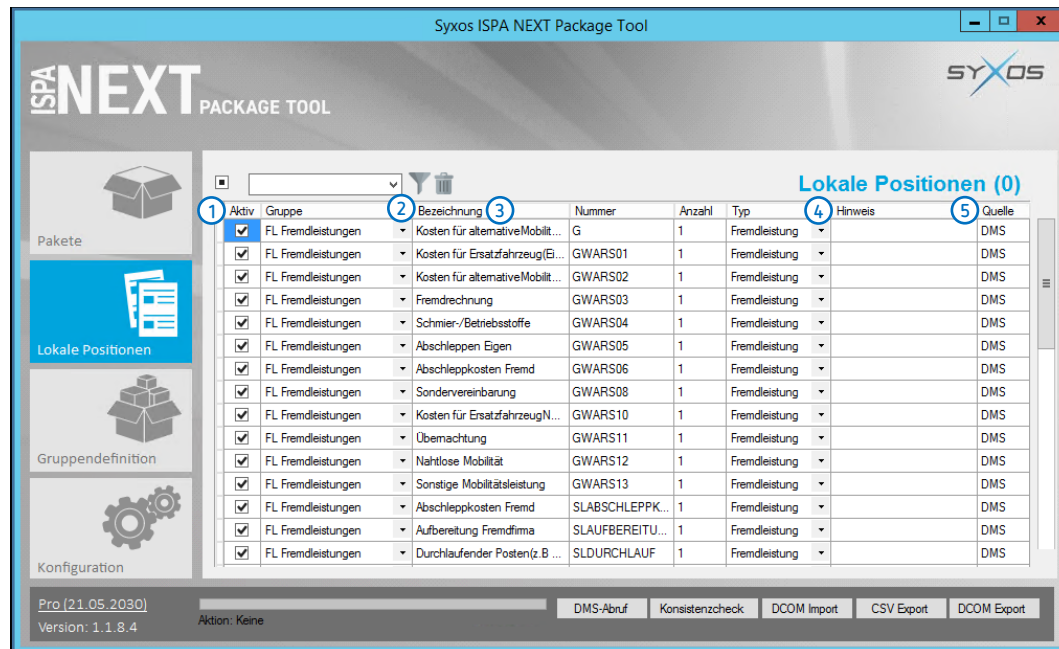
Syxos ISPA NEXT Package Tool

ISPA NEXT PACKAGE TOOL

SYXOS

Pakete

Lokale Positionen

Gruppendefinition

Konfiguration

Lokale Positionen (0)

| Aktiv | Gruppe | Bezeichnung | Nummer | Anzahl | Typ | Hinweis | Quelle |
|---|---|---|---|---|---|---|---|
| ✔ | FL Fremdleistungen | Kosten für alternativeMobilit... | G | 1 | Fremdleistung | | DMS |
| ✔ | FL Fremdleistungen | Kosten für Ersatzfahrzeug(Ei... | GWARS01 | 1 | Fremdleistung | | DMS |
| ✔ | FL Fremdleistungen | Kosten für alternativeMobilit... | GWARS02 | 1 | Fremdleistung | | DMS |
| ✔ | FL Fremdleistungen | Fremdrechnung | GWARS03 | 1 | Fremdleistung | | DMS |
| ✔ | FL Fremdleistungen | Schmier-/Betriebsstoffe | GWARS04 | 1 | Fremdleistung | | DMS |
| ✔ | FL Fremdleistungen | Abschleppen Eigen | GWARS05 | 1 | Fremdleistung | | DMS |
| ✔ | FL Fremdleistungen | Abschleppkosten Fremd | GWARS06 | 1 | Fremdleistung | | DMS |
| ✔ | FL Fremdleistungen | Sondervereinbarung | GWARS08 | 1 | Fremdleistung | | DMS |
| ✔ | FL Fremdleistungen | Kosten für ErsatzfahrzeugN... | GWARS10 | 1 | Fremdleistung | | DMS |
| ✔ | FL Fremdleistungen | Übernachtung | GWARS11 | 1 | Fremdleistung | | DMS |
| ✔ | FL Fremdleistungen | Nahtlose Mobilität | GWARS12 | 1 | Fremdleistung | | DMS |
| ✔ | FL Fremdleistungen | Sonstige Mobilitätsleistung | GWARS13 | 1 | Fremdleistung | | DMS |
| ✔ | FL Fremdleistungen | Abschleppkosten Fremd | SLABSCHLEPPK... | 1 | Fremdleistung | | DMS |
| ✔ | FL Fremdleistungen | Aufbereitung Fremdfirma | SLAUFBEREITU... | 1 | Fremdleistung | | DMS |
| ✔ | FL Fremdleistungen | Durchlaufender Posten(z.B ... | SLDURCHLAUF | 1 | Fremdleistung | | DMS |

1 2 3 4 5

Pro (21.05.2030)
Version: 1.1.8.4

Aktion: Keine

DMS-Abruf | Konsistenzcheck | DCOM Import | CSV Export | DCOM Export